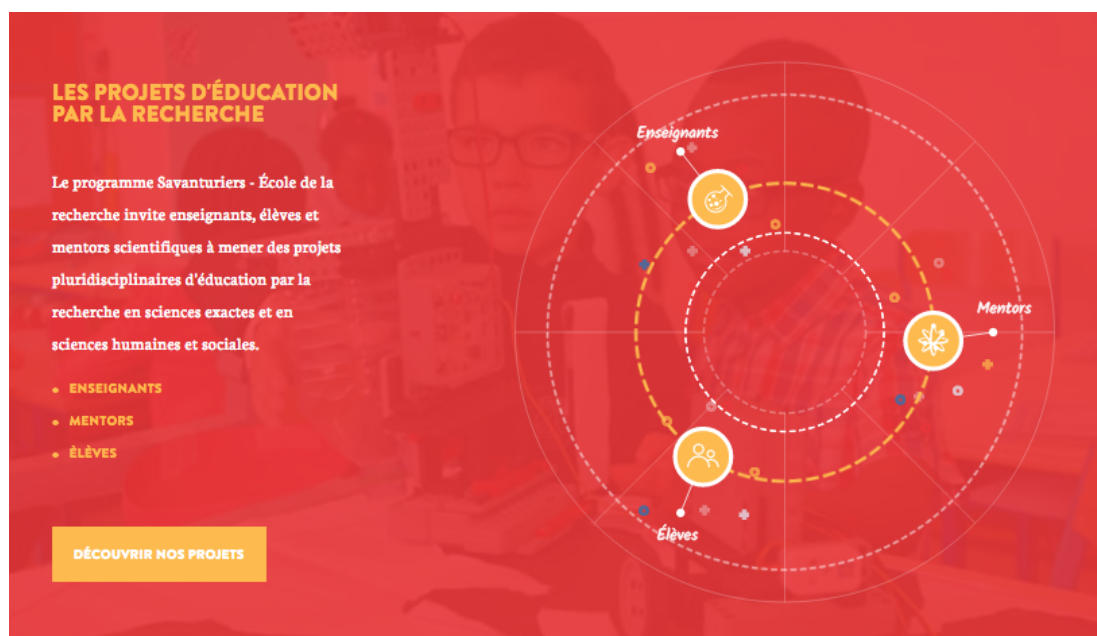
LES PROJETS D'ÉDUCATION PAR LA RECHERCHE

Le programme Savanturiers - École de la recherche invite enseignants, élèves et mentors scientifiques à mener des projets pluridisciplinaires d'éducation par la recherche en sciences exactes et en sciences humaines et sociales.

- ENSEIGNANTS
- MENTORS
- ÉLÈVES

DÉCOUVRIR NOS PROJETS

Enseignants

Mentors

Élèves